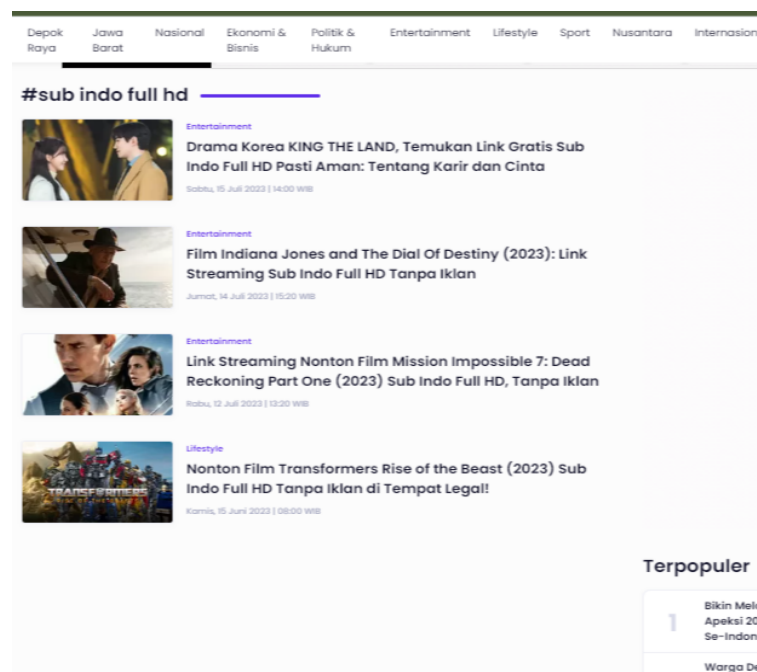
Depok Raya Jawa Barat Nasional Ekonomi & Bisnis Politik & Hukum Entertainment Lifestyle Sport Nusantara Internasion

#sub indo full hd

Entertainment
Drama Korea KING THE LAND, Temukan Link Gratis Sub Indo Full HD Pasti Aman: Tentang Karir dan Cinta
Sabtu, 15 Juli 2023 | 14:00 WIB

Entertainment
Film Indiana Jones and The Dial Of Destiny (2023): Link Streaming Sub Indo Full HD Tanpa Iklan
Jumat, 14 Juli 2023 | 15:20 WIB

Entertainment
Link Streaming Nonton Film Mission Impossible 7: Dead Reckoning Part One (2023) Sub Indo Full HD, Tanpa Iklan
Rabu, 12 Juli 2023 | 13:20 WIB

Lifestyle
Nonton Film Transformers Rise of the Beast (2023) Sub Indo Full HD Tanpa Iklan di Tempat Legal!
Kamis, 15 Juni 2023 | 08:00 WIB

TRANSFORMERS

Terpopuler

1 Bikin Mel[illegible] Apeksi 20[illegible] Se-Indon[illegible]

Warga De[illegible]